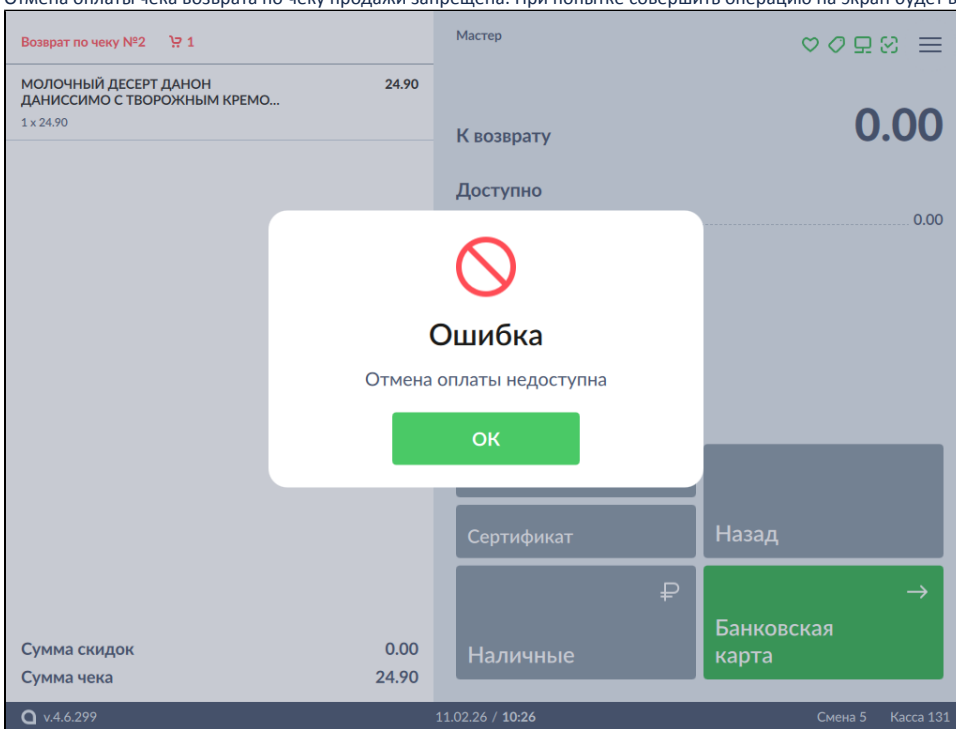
Отмена оплаты чека возврата по чеку продажи запрещена. При попытке совершить операцию на экран будет в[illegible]

Возврат по чеку №2 1

МОЛОЧНЫЙ ДЕСЕРТ ДАНОН ДАНИССИМО С ТВОРОЖНЫМ КРЕМО... 24.90
1 x 24.90

Мастер

К возврату 0.00

Доступно
0.00

Ошибка

Отмена оплаты недоступна

OK

Сертификат

Назад

₽
Наличные

→
Банковская карта

Сумма скидок 0.00
Сумма чека 24.90

v.4.6.299 11.02.26 / 10:26 Смена 5 Касса 131